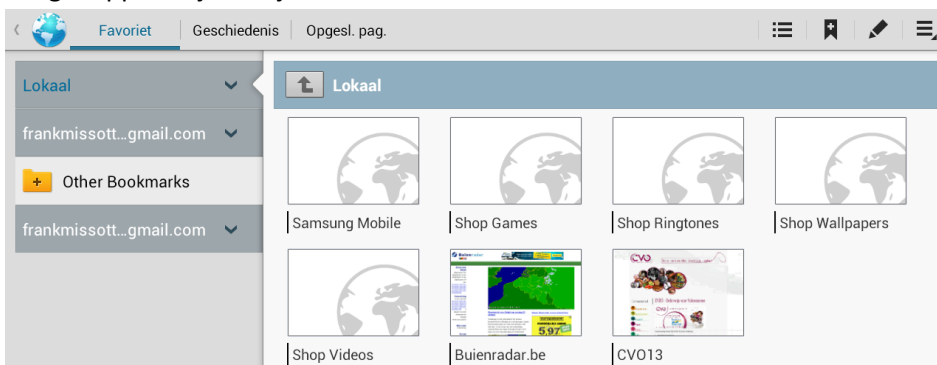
Favoriet Geschiedenis Opgesl. pag.

Lokaal

frankmissott...gmail.com

Other Bookmarks

frankmissott...gmail.com

Lokaal

Samsung Mobile

Shop Games

Shop Ringtones

Shop Wallpapers

Shop Videos

Buienradar.be

CVO13